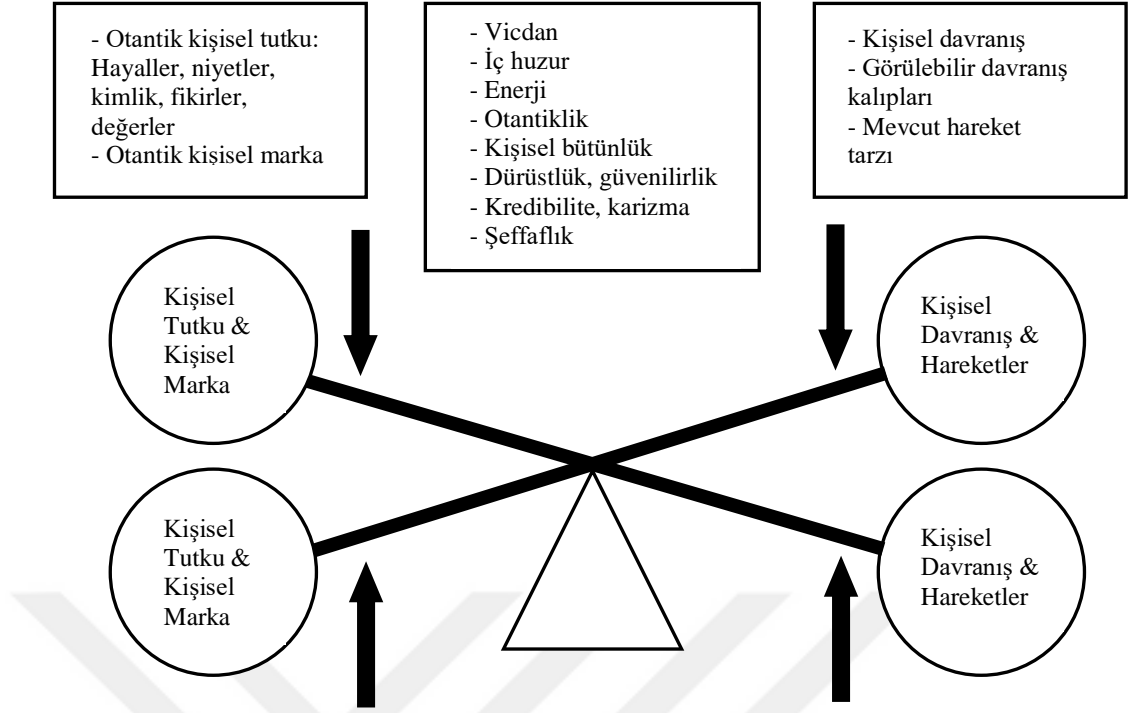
- Otantik kişisel tutku: Hayaller, niyetler, kimlik, fikirler, değerler
- Otantik kişisel marka

- Vicdan
- İç huzur
- Enerji
- Otantiklik
- Kişisel bütünlük
- Dürüstlük, güvenilirlik
- Kredibilite, karizma
- Şeffaflık

- Kişisel davranış
- Görülebilir davranış kalıpları
- Mevcut hareket tarzı

Kişisel Tutku & Kişisel Marka

Kişisel Davranış & Hareketler

Kişisel Tutku & Kişisel Marka

Kişisel Davranış & Hareketler